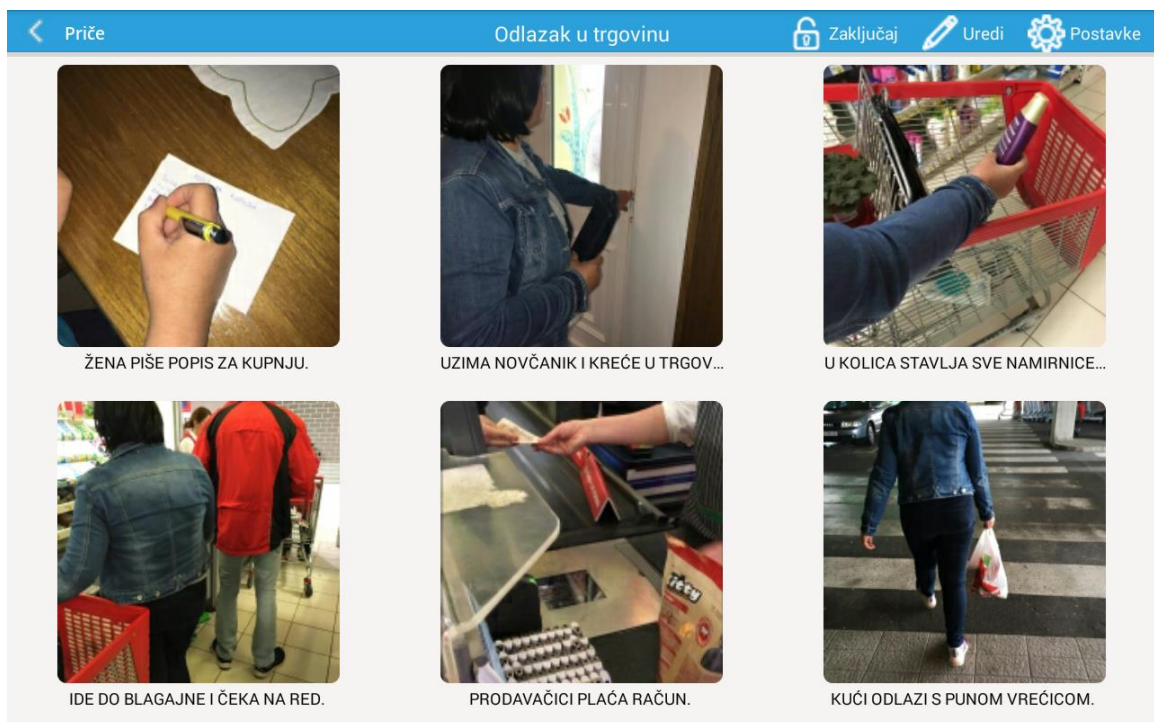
Priče

Odlazak u trgovinu

Zaključaj

Uredi

Postavke

ŽENA PIŠE POPIS ZA KUPNJU.

UZIMA NOVČANIK I KREĆE U TRGOV...

U KOLICA STAVLJA SVE NAMIRNICE...

IDE DO BLAGAJNE I ČEKA NA RED.

PRODAVAČICI PLAĆA RAČUN.

KUĆI ODLAZI S PUNOM VREĆICOM.